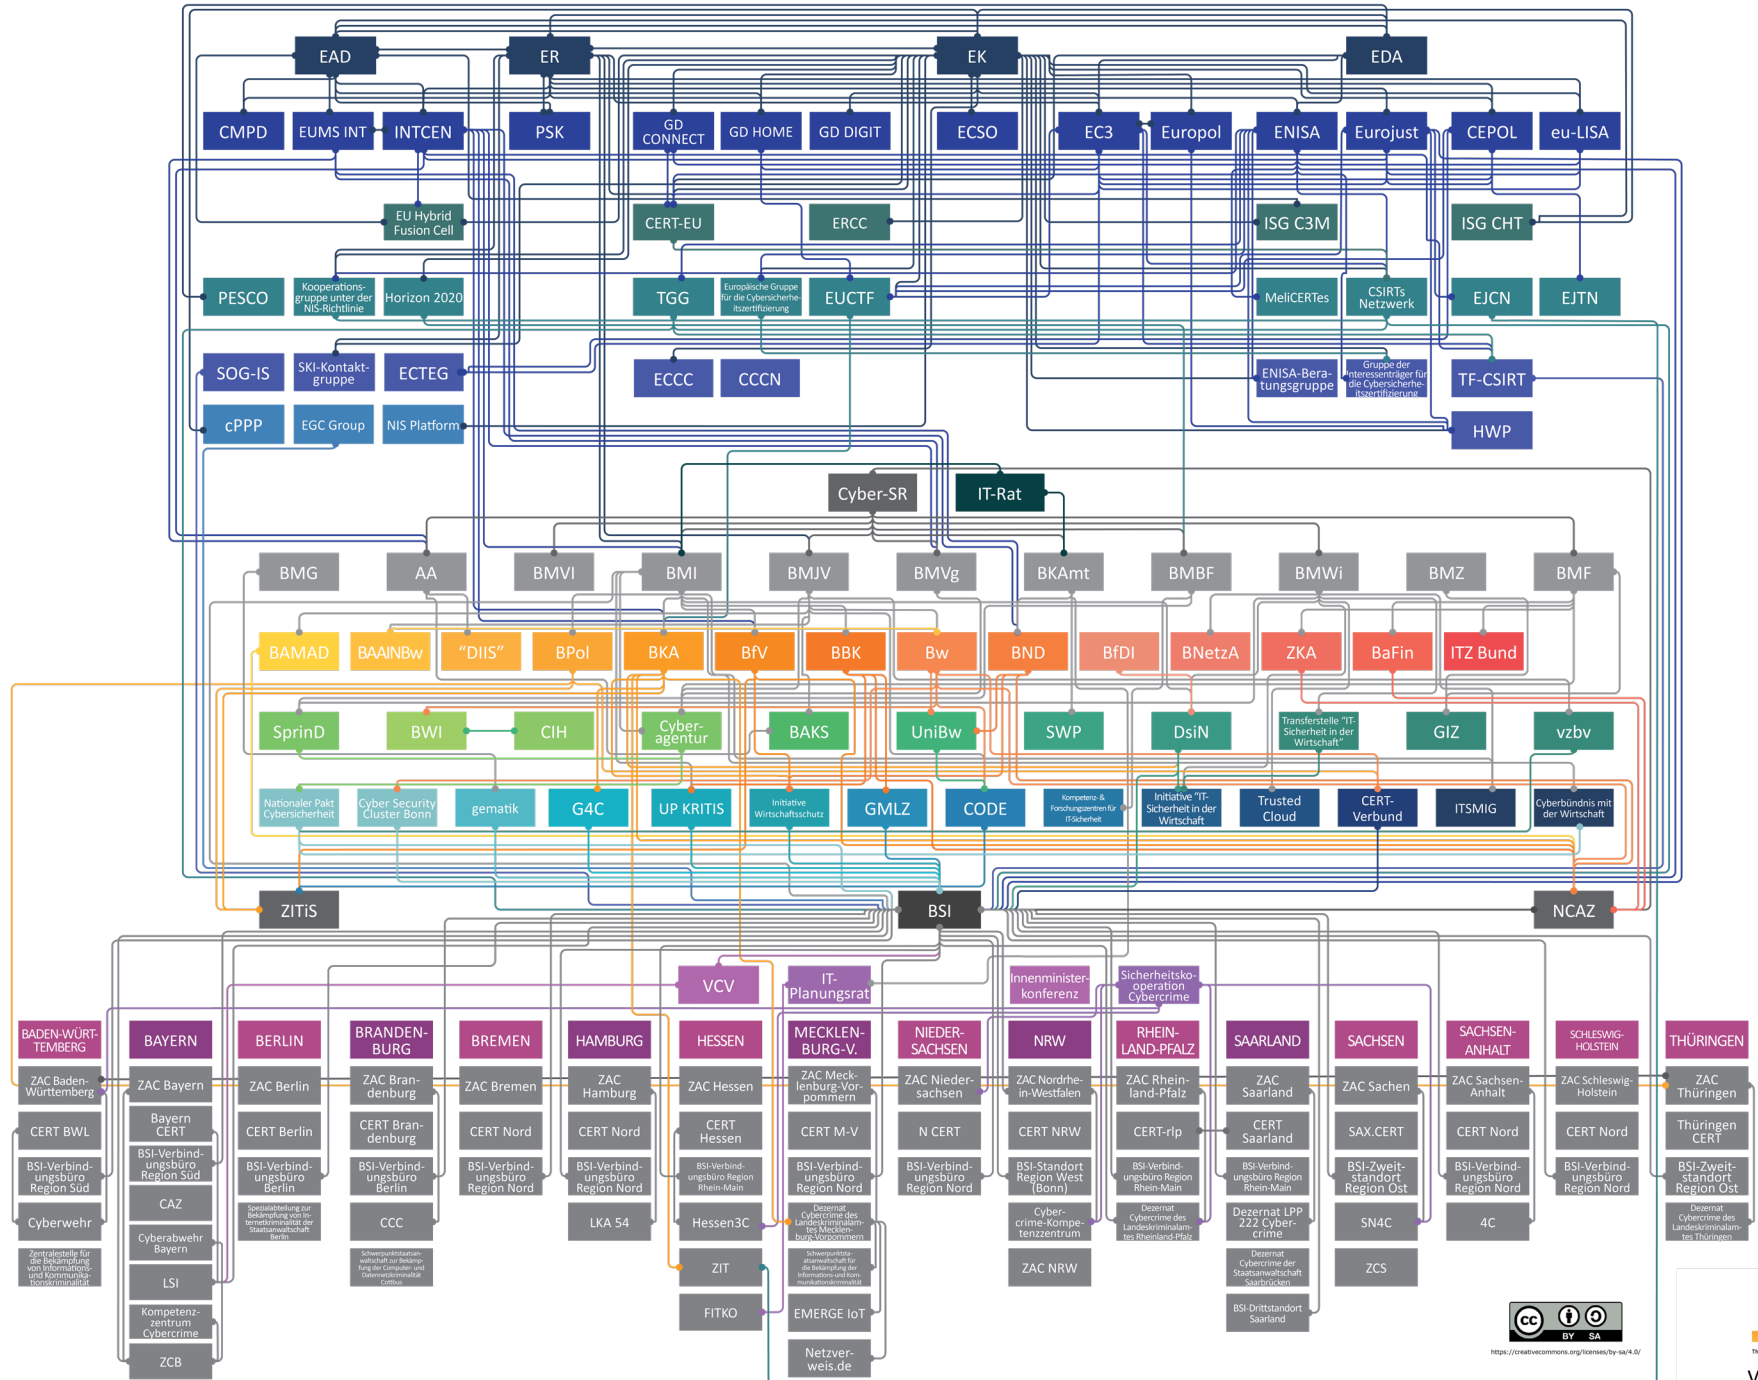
EAD
ER
EK
EDA

CMPD
EUMS INT
INTCEN
PSK
GD CONNECT
GD HOME
GD DIGIT
ECSO
EC3
Europol
ENISA
Eurojust
CEPOL
eu-LISA

EU Hybrid Fusion Cell
CERT-EU
ERCC
ISG C3M
ISG CHT

PESCO
Kooperationsgruppe unter der NIS-Richtlinie
Horizon 2020
TGG
Europäische Gruppe für die Cybersicherheitszertifizierung
EUCTF
MeliCERTes
CSIRTs Netzwerk
EJCN
EJTN

SOG-IS
SKI-Kontaktgruppe
ECTEG
ECCC
CCCN
ENISA-Beratungsgruppe
Gruppe der Interessenträger für die Cybersicherheitszertifizierung
TF-CSIRT

cPPP
EGC Group
NIS Platform
HWP

Cyber-SR
IT-Rat

BMG
AA
BMVI
BMI
BMJV
BMVg
BKAmt
BMBF
BMWi
BMZ
BMF

BAMAD
BAAINBw
"DIIS"
BPol
BKA
BfV
BBK
Bw
BND
BfDI
BNetzA
ZKA
BaFin
ITZ Bund

SprinD
BWI
CIH
Cyberagentur
BAKS
UniBw
SWP
DsiN
Transferstelle "IT-Sicherheit in der Wirtschaft"
GIZ
vzbv

Nationaler Pakt Cybersicherheit
Cyber Security Cluster Bonn
gematik
G4C
UP KRITIS
Initiative Wirtschaftsschutz
GMLZ
CODE
Kompetenz- & Forschungszentren für IT-Sicherheit
Initiative "IT-Sicherheit in der Wirtschaft"
Trusted Cloud
CERT-Verbund
ITSMIG
Cyberbündnis mit der Wirtschaft

ZITiS
BSI
NCAZ

VCV
IT-Planungsrat
Innenministerkonferenz
Sicherheitskooperation Cybercrime

BADEN-WÜRTTEMBERG
ZAC Baden-Württemberg
CERT BWL
BSI-Verbindungsbüro Region Süd
Cyberwehr
Zentralstelle für die Bekämpfung von Informations- und Kommunikationskriminalität

BAYERN
ZAC Bayern
Bayern CERT
BSI-Verbindungsbüro Region Süd
CAZ
Cyberabwehr Bayern
LSI
Kompetenzzentrum Cybercrime
ZCB

BERLIN
ZAC Berlin
CERT Berlin
BSI-Verbindungsbüro Berlin
Spezialabteilung zur Bekämpfung von Internetkriminalität der Staatsanwaltschaft Berlin

BRANDENBURG
ZAC Brandenburg
CERT Brandenburg
BSI-Verbindungsbüro Berlin
CCC
Schwerpunktstaatsanwaltschaft zur Bekämpfung der Computer- und Datennetzkriminalität Cottbus

BREMEN
ZAC Bremen
CERT Nord
BSI-Verbindungsbüro Region Nord

HAMBURG
ZAC Hamburg
CERT Nord
BSI-Verbindungsbüro Region Nord
LKA 54

HESSEN
ZAC Hessen
CERT Hessen
BSI-Verbindungsbüro Region Rhein-Main
Hessen3C
ZIT
FITKO

MECKLENBURG-V.
ZAC Mecklenburg-Vorpommern
CERT M-V
BSI-Verbindungsbüro Region Nord
Dezernat Cybercrime des Landeskriminalamtes Mecklenburg-Vorpommern
Schwerpunktstaatsanwaltschaft für die Bekämpfung der Informations- und Kommunikationskriminalität
EMERGE IoT
Netzverweis.de

NIEDERSACHSEN
ZAC Niedersachsen
N CERT
BSI-Verbindungsbüro Region Nord

NRW
ZAC Nordrhein-Westfalen
CERT NRW
BSI-Standort Region West (Bonn)
Cybercrime-Kompetenzzentrum
ZAC NRW

RHEINLAND-PFALZ
ZAC Rheinland-Pfalz
CERT-rlp
BSI-Verbindungsbüro Region Rhein-Main
Dezernat Cybercrime des Landeskriminalamtes Rheinland-Pfalz

SAARLAND
ZAC Saarland
CERT Saarland
BSI-Verbindungsbüro Region Rhein-Main
Dezernat LPP 222 Cybercrime
Dezernat Cybercrime der Staatsanwaltschaft Saarbrücken
BSI-Drittstandort Saarland

SACHSEN
ZAC Sachsen
SAX.CERT
BSI-Zweitstandort Region Ost
SN4C
ZCS

SACHSEN-ANHALT
ZAC Sachsen-Anhalt
CERT Nord
BSI-Verbindungsbüro Region Nord
4C

SCHLESWIG-HOLSTEIN
ZAC Schleswig-Holstein
CERT Nord
BSI-Verbindungsbüro Region Nord

THÜRINGEN
ZAC Thüringen
Thüringen CERT
BSI-Zweitstandort Region Ost
Dezernat Cybercrime des Landeskriminalamtes Thüringen

BY SA
https://creativecommons.org/licenses/by-sa/4.0/